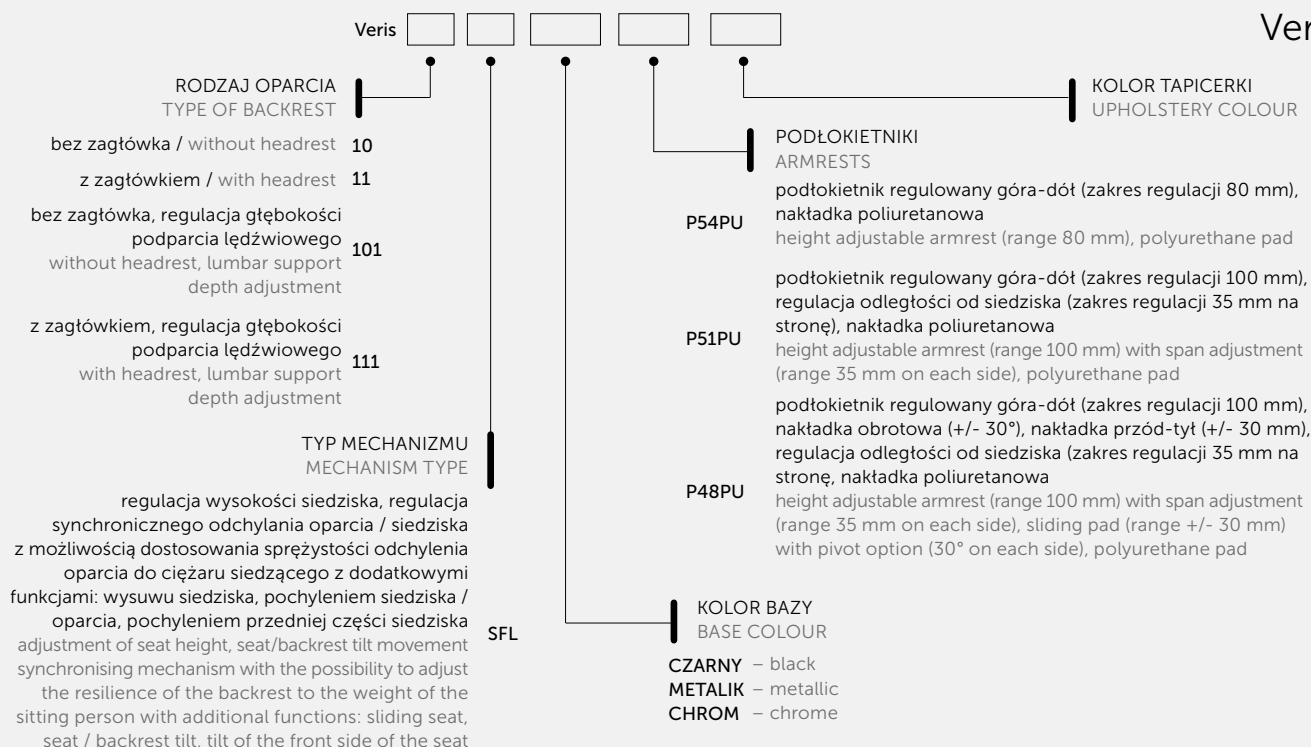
Veris

Ver

RODZAJ OPARCIA
TYPE OF BACKREST

bez zagłówka / without headrest 10

z zagłówkiem / with headrest 11

bez zagłówka, regulacja głębokości podparcia lędźwiowego without headrest, lumbar support depth adjustment 101

z zagłówkiem, regulacja głębokości podparcia lędźwiowego with headrest, lumbar support depth adjustment 111

TYP MECHANIZMU
MECHANISM TYPE

regulacja wysokości siedziska, regulacja synchronicznego odchylania oparcia / siedziska z możliwością dostosowania sprężystości odchylenia oparcia do ciężaru siedzącego z dodatkowymi funkcjami: wysuwu siedziska, pochyleniem siedziska / oparcia, pochyleniem przedniej części siedziska adjustment of seat height, seat/backrest tilt movement synchronising mechanism with the possibility to adjust the resilience of the backrest to the weight of the sitting person with additional functions: sliding seat, seat / backrest tilt, tilt of the front side of the seat SFL

KOLOR TAPICERKI
UPHOLSTERY COLOUR

PODŁOKIETNIKI
ARMRESTS

P54PU podłokietnik regulowany góra-dół (zakres regulacji 80 mm), nakładka poliuretanowa
height adjustable armrest (range 80 mm), polyurethane pad

P51PU podłokietnik regulowany góra-dół (zakres regulacji 100 mm), regulacja odległości od siedziska (zakres regulacji 35 mm na stronę), nakładka poliuretanowa
height adjustable armrest (range 100 mm) with span adjustment (range 35 mm on each side), polyurethane pad

P48PU podłokietnik regulowany góra-dół (zakres regulacji 100 mm), nakładka obrotowa (+/- 30°), nakładka przód-tył (+/- 30 mm), regulacja odległości od siedziska (zakres regulacji 35 mm na stronę, nakładka poliuretanowa
height adjustable armrest (range 100 mm) with span adjustment (range 35 mm on each side), sliding pad (range +/- 30 mm) with pivot option (30° on each side), polyurethane pad

KOLOR BAZY
BASE COLOUR

CZARNY – black
METALIK – metallic
CHROM – chrome